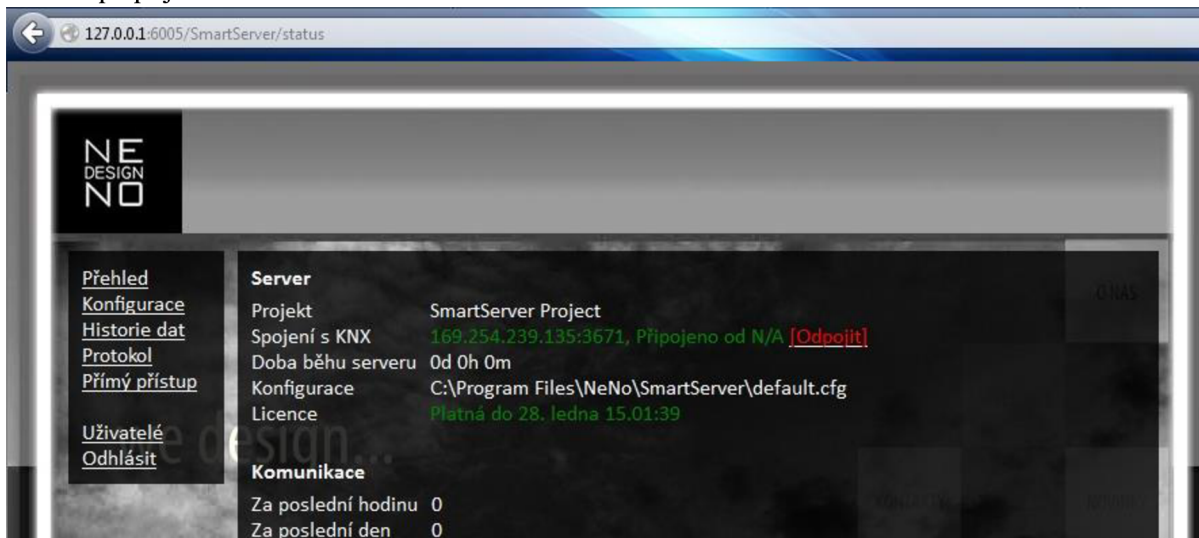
127.0.0.1:6005/SmartServer/status

NE
DESIGN
NO

Přehled
Konfigurace
Historie dat
Protokol
Přímý přístup

Uživatelé
Odhlásit

Server

| | |
|---|---|
| Projekt | SmartServer Project |
| Spojení s KNX | 169.254.239.135:3671, Připojeno od N/A [Odpojit] |
| Doba běhu serveru | 0d 0h 0m |
| Konfigurace | C:\Program Files\NeNo\SmartServer\default.cfg |
| Licence | Platná do 28. ledna 15.01:39 |

Komunikace

| | |
|---|---|
| Za poslední hodinu | 0 |
| Za poslední den | 0 |

O NÁS

e design...